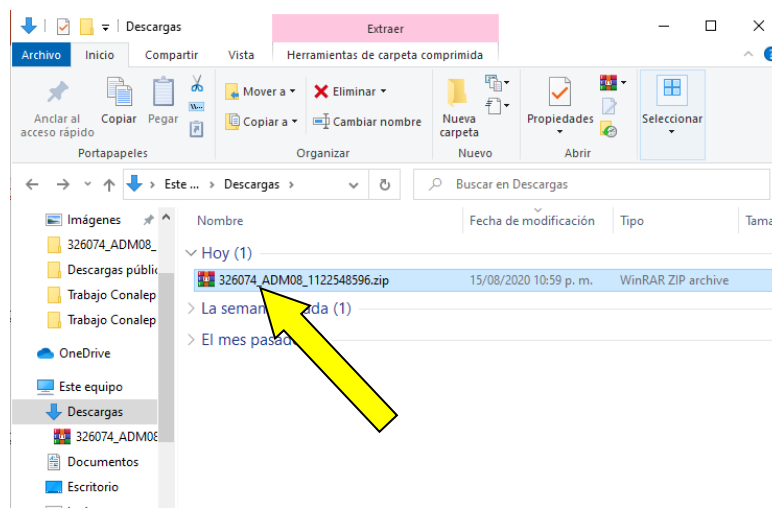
Descargas
Extraer
Archivo Inicio Compartir Vista Herramientas de carpeta comprimida

Anclar al acceso rápido
Copiar
Pegar
Portapapeles
Mover a
Copiar a
Eliminar
Cambiar nombre
Organizar
Nueva carpeta
Nuevo
Propiedades
Abrir
Seleccionar

Este ... › Descargas ›
Buscar en Descargas

Imágenes
326074_ADM08_
Descargas públic
Trabajo Conalep
Trabajo Conalep
OneDrive
Este equipo
Descargas
326074_ADM08
Documentos
Escritorio

Nombre
Fecha de modificación
Tipo
Tama
Hoy (1)
326074_ADM08_1122548596.zip
15/08/2020 10:59 p. m.
WinRAR ZIP archive
La seman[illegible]da (1)
El mes pasad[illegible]